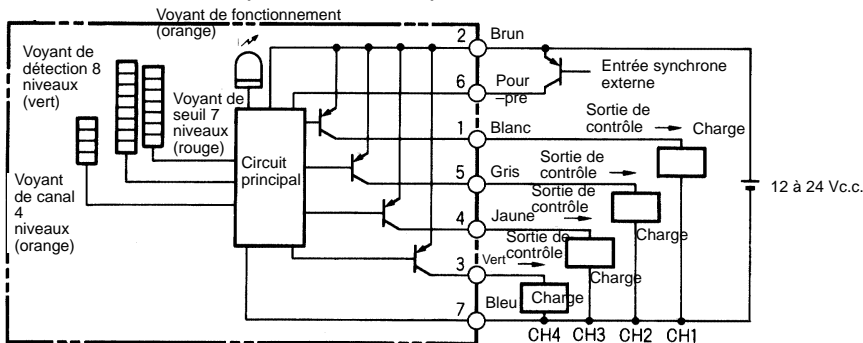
Voyant de fonctionnement (orange)

Voyant de détection 8 niveaux (vert)

Voyant de seuil 7 niveaux (rouge)

Voyant de canal 4 niveaux (orange)

Circuit principal

2 Brun

6 Pour –pre

Entrée synchrone externe

1 Blanc

Sortie de contrôle

Charge

5 Gris

Sortie de contrôle

4 Jaune

Sortie de contrôle

Charge

Sortie de contrôle

3 Vert

Charge

7 Bleu

Charge

12 à 24 Vc.c.

CH4 CH3 CH2 CH1